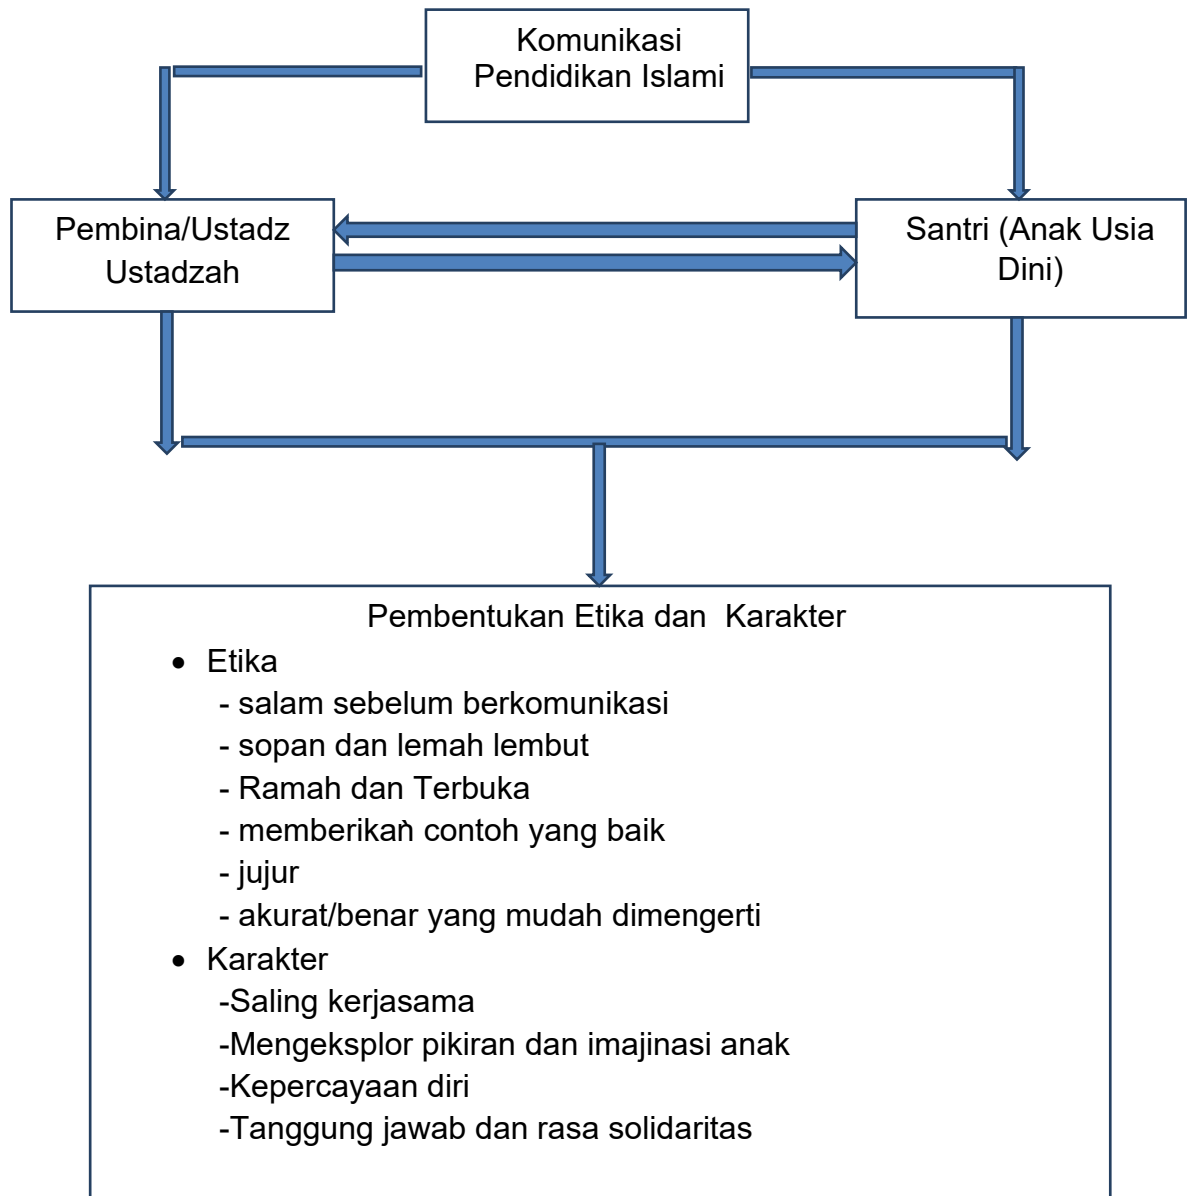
Komunikasi Pendidikan Islami

Pembina/Ustadz Ustadzah

Santri (Anak Usia Dini)

Pembentukan Etika dan Karakter

- Etika
  - salam sebelum berkomunikasi
  - sopan dan lemah lembut
  - Ramah dan Terbuka
  - memberikan contoh yang baik
  - jujur
  - akurat/benar yang mudah dimengerti
- Karakter
  -Saling kerjasama
  -Mengeksplor pikiran dan imajinasi anak
  -Kepercayaan diri
  -Tanggung jawab dan rasa solidaritas